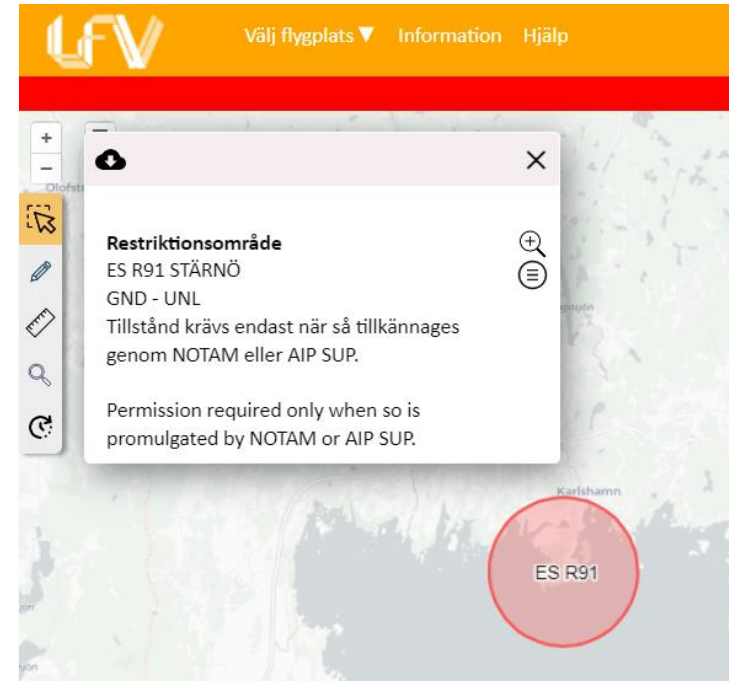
LFV

Välj flygplats ▼ Information Hjälp

+
−

Olofstr

Restriktionsområde
ES R91 STÄRNÖ
GND - UNL
Tillstånd krävs endast när så tillkännages genom NOTAM eller AIP SUP.

Permission required only when so is promulgated by NOTAM or AIP SUP.

Karlshamn

ES R91